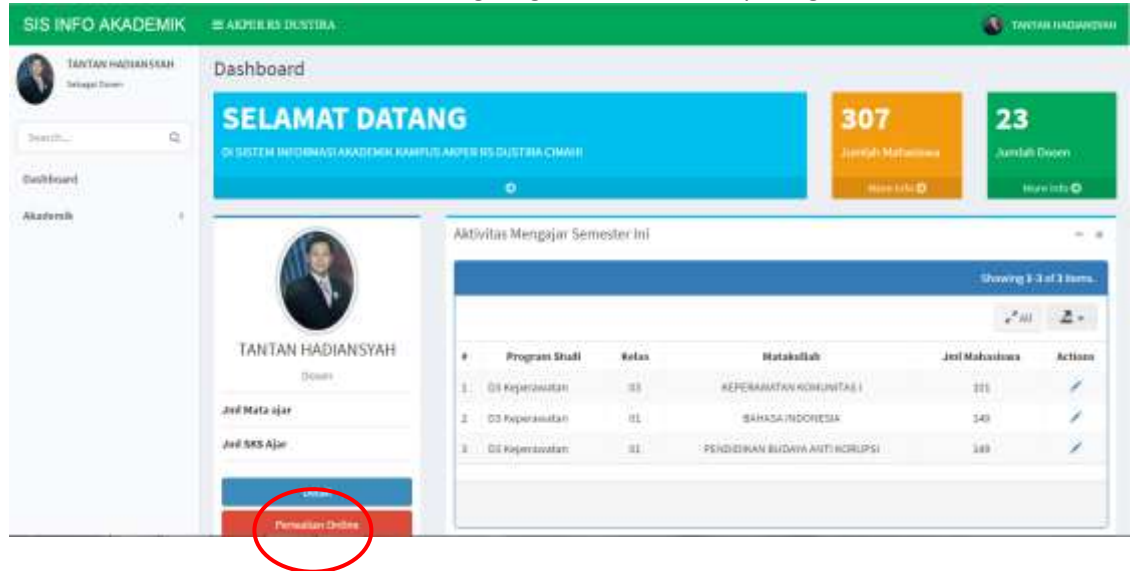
SIS INFO AKADEMIK ≡ AKPER RS DUSTIRA TANTAN HADIANSYAH

TANTAN HADIANSYAH
Sebagai Dosen

Search...

Dashboard

Akademik

Dashboard

SELAMAT DATANG
DI SISTEM INFORMASI AKADEMIK KAMPUS AKPER RS DUSTIRA CIMAHI

307
Jumlah Mahasiswa
More info

23
Jumlah Dosen
More info

TANTAN HADIANSYAH
Dosen

Jml Mata ajar

Jml SKS Ajar

Detail

Perwalian Online

Aktivitas Mengajar Semester Ini

Showing 1-3 of 3 items.

All

| # | Program Studi | Kelas | Matakuliah | Jml Mahasiswa | Actions |
|---|---|---|---|---|---|
| 1 | D3 Keperawatan | 03 | KEPERAWATAN KOMUNITAS I | 331 | |
| 2 | D3 Keperawatan | 01 | BAHASA INDONESIA | 149 | |
| 3 | D3 Keperawatan | 01 | PENDIDIKAN BUDAYA ANTI KORUPSI | 149 | |